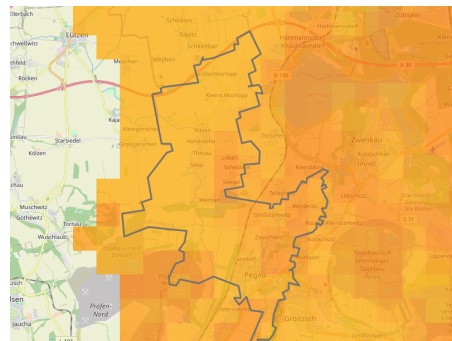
Lützen
Schkölen
Hartmannsdorf
Knautnaundorf
Zöbigker
Röcken
Meuchen
Kitzen
Werben
Starsiedel
Kölzen
Zwenkau
Muschwitz
Göthewitz
Wuschlaub
Tornau
Pegau
Groitzsch
Profen-Nord
Elstertrebnitz
Jauchau
Großdalzig
Löben
Schkorlopp
Kleinschkorlopp
Zeschwitz
Kleindalzig
Kulkwitz
Rüssen
B 186
A 38